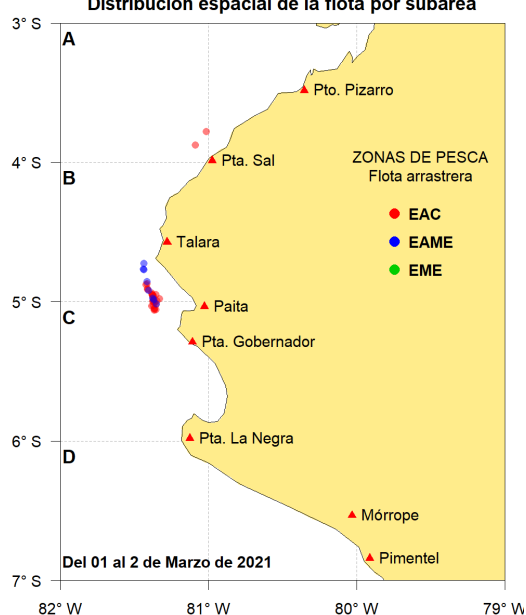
Distribución espacial de la flota por subárea

3° S
4° S
5° S
6° S
7° S

A
B
C
D

Pto. Pizarro
Pta. Sal
Talara
Paita
Pta. Gobernador
Pta. La Negra
Mórrope
Pimentel

ZONAS DE PESCA
Flota arrastrera
EAC
EAME
EME

Del 01 al 2 de Marzo de 2021

82° W
81° W
80° W
79° W